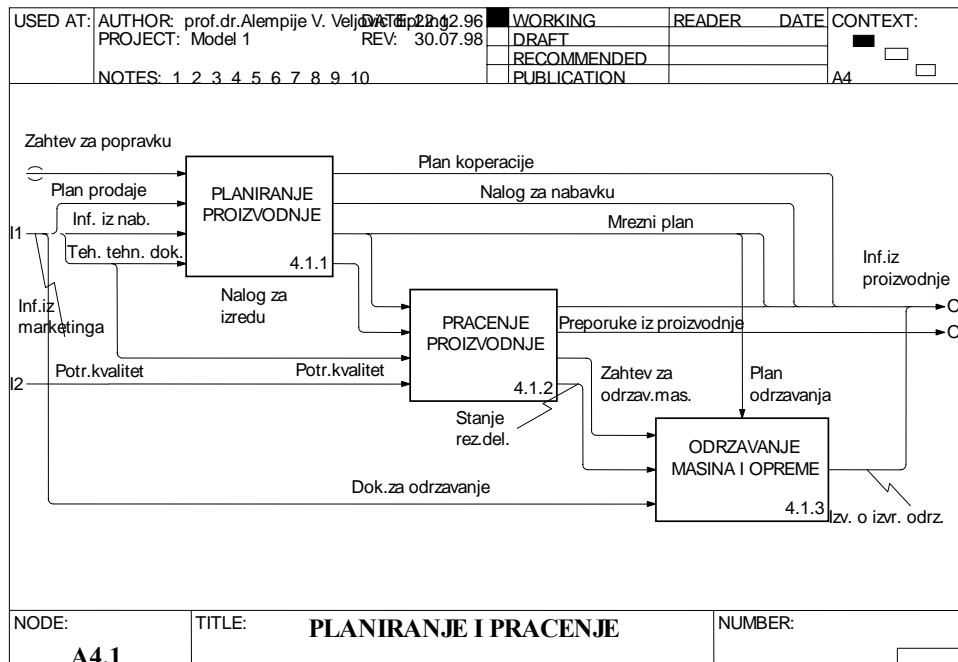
| USED AT: | AUTHOR: prof.dr.Alempije V. Veljovic DATE: 22.12.96 PROJECT: Model 1 REV: 30.07.98 NOTES: 1 2 3 4 5 6 7 8 9 10 | WORKING | READER | DATE | CONTEXT: |
|---|---|---|---|---|---|
| | | DRAFT | | | |
| | | RECOMMENDED | | | |
| | | PUBLICATION | | | A4 |

Zahtev za popravku

Plan prodaje

Inf. iz nab.

Teh. tehn. dok.

I1

Inf.iz marketinga

PLANIRANJE PROIZVODNJE

4.1.1

Plan koperacije

Nalog za nabavku

Mrezni plan

Nalog za izredu

Inf.iz proizvodnje

O

O

PRACENJE PROIZVODNJE

4.1.2

Preporuke iz proizvodnje

I2

Potr.kvalitet

Potr.kvalitet

Zahtev za odrzav.mas.

Plan odrzavanja

Stanje rez.del.

ODRZAVANJE MASINA I OPREME

4.1.3

Dok.za odrzavanje

Izv. o izvr. odrz.

| NODE: A4.1 | TITLE: PLANIRANJE I PRACENJE | NUMBER: |
|---|---|---|